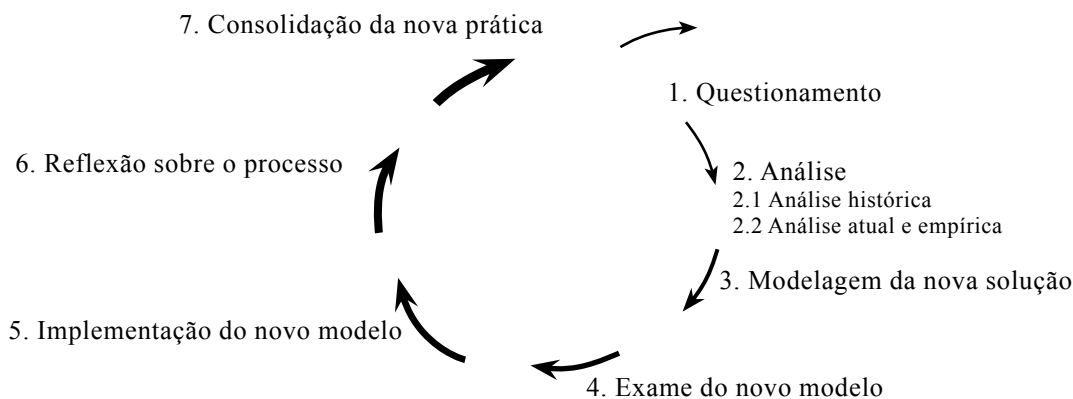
7. Consolidação da nova prática

1. Questionamento

2. Análise
2.1 Análise histórica
2.2 Análise atual e empírica

3. Modelagem da nova solução

4. Exame do novo modelo

5. Implementação do novo modelo

6. Reflexão sobre o processo